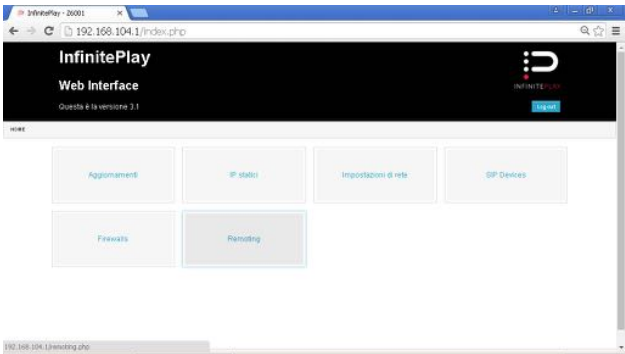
InfinitePlay - Z6001

192.168.104.1/index.php

InfinitePlay

Web Interface

Questa è la versione 3.1

INFINITEPLAY

Log out

HOME

Aggiornamenti

IP statici

Impostazioni di rete

SIP Devices

Firewalls

Remoting

192.168.104.1/remoting.php